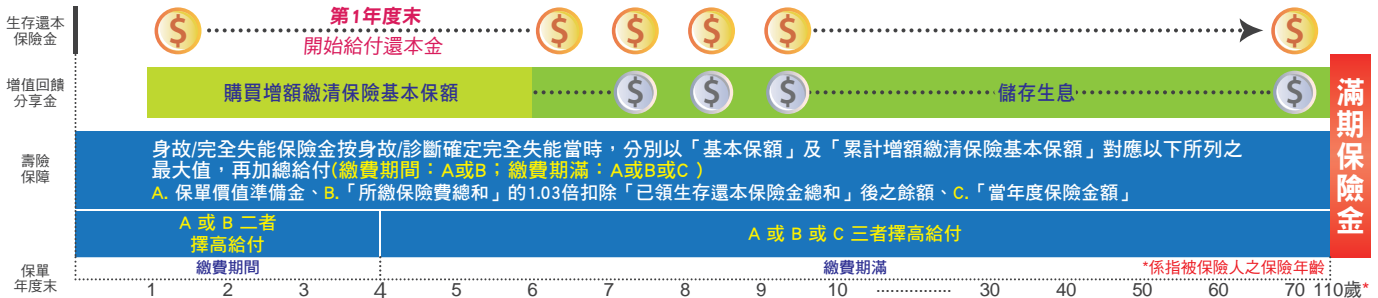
生存還本保險金

第1年度末
開始給付還本金

增值回饋分享金

購買增額繳清保險基本保額

儲存生息

滿期保險金

壽險保障

身故/完全失能保險金按身故/診斷確定完全失能當時，分別以「基本保額」及「累計增額繳清保險基本保額」對應以下所列之最大值，再加總給付(繳費期間：A或B；繳費期滿：A或B或C )
A. 保單價值準備金、B.「所繳保險費總和」的1.03倍扣除「已領生存還本保險金總和」後之餘額、C.「當年度保險金額」

A 或 B 二者擇高給付

A 或 B 或 C 三者擇高給付

保單年度末

繳費期間

繳費期滿

*係指被保險人之保險年齡

1 2 3 4 5 6 7 8 9 10 30 40 50 60 70 110歲*